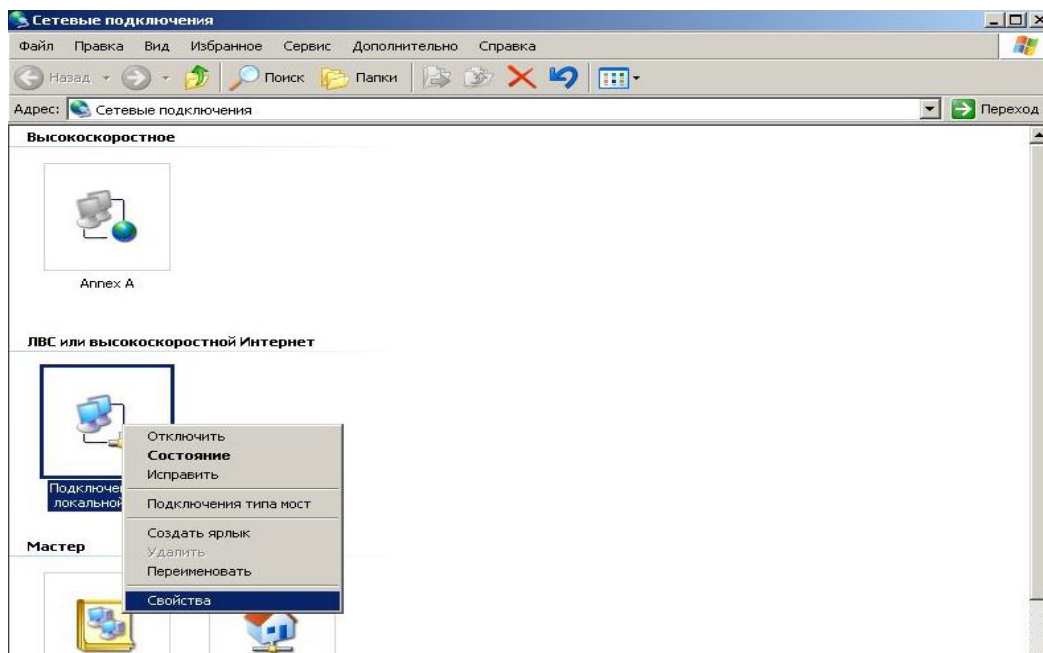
Сетевые подключения

Файл Правка Вид Избранное Сервис Дополнительно Справка

Назад Поиск Папки

Адрес: Сетевые подключения

Переход

Высокоскоростное

Annex A

ЛВС или высокоскоростной Интернет

Подключе
локальной

Отключить
Состояние
Исправить
Подключения типа мост
Создать ярлык
Удалить
Переименовать
Свойства

Мастер